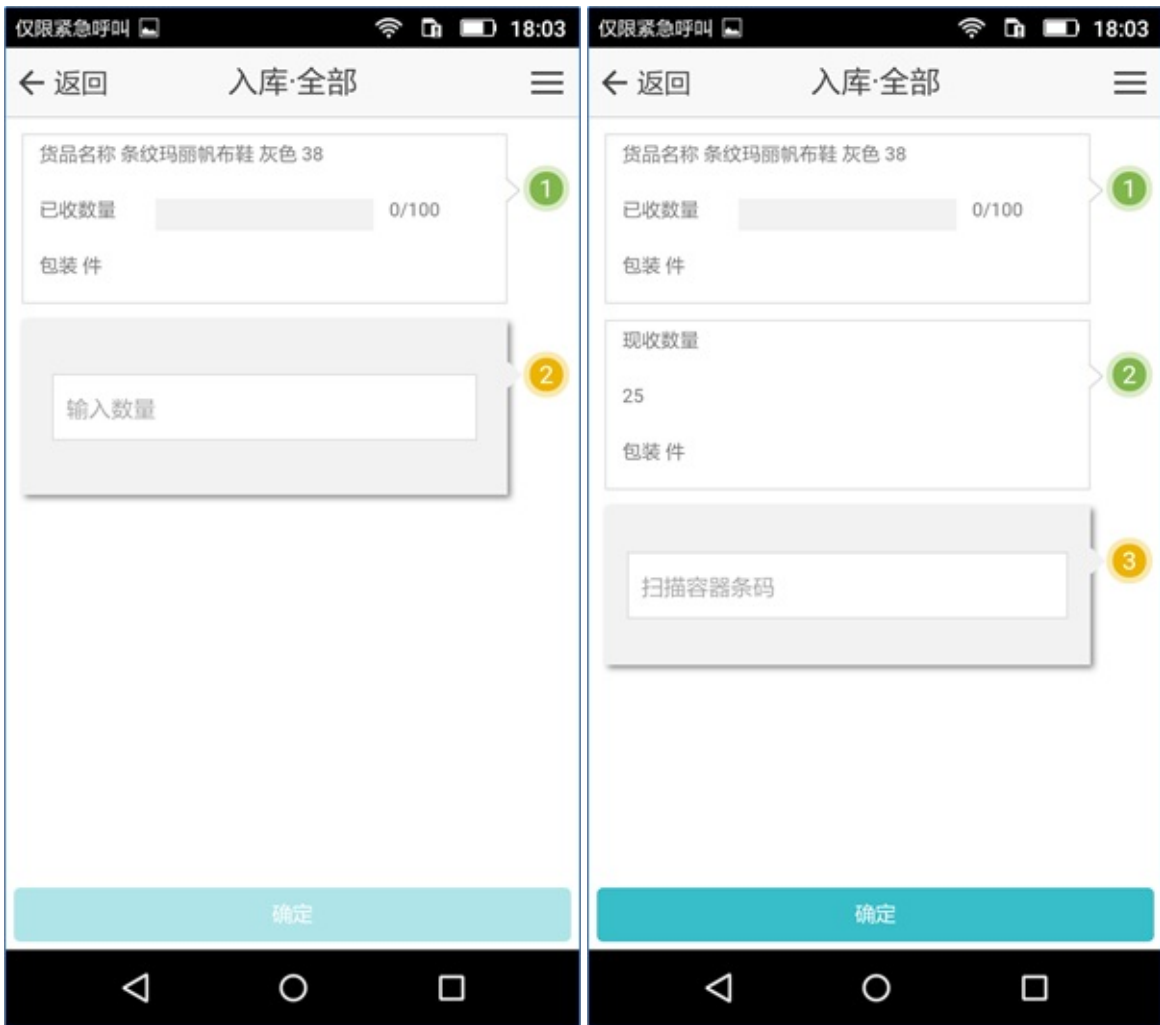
仅限紧急呼叫 18:03

← 返回 入库·全部

货品名称 条纹玛丽帆布鞋 灰色 38

已收数量 0/100

包装 件

1

2

输入数量

确定

仅限紧急呼叫 18:03

← 返回 入库·全部

货品名称 条纹玛丽帆布鞋 灰色 38

已收数量 0/100

包装 件

1

现收数量

25

包装 件

2

3

扫描容器条码

确定